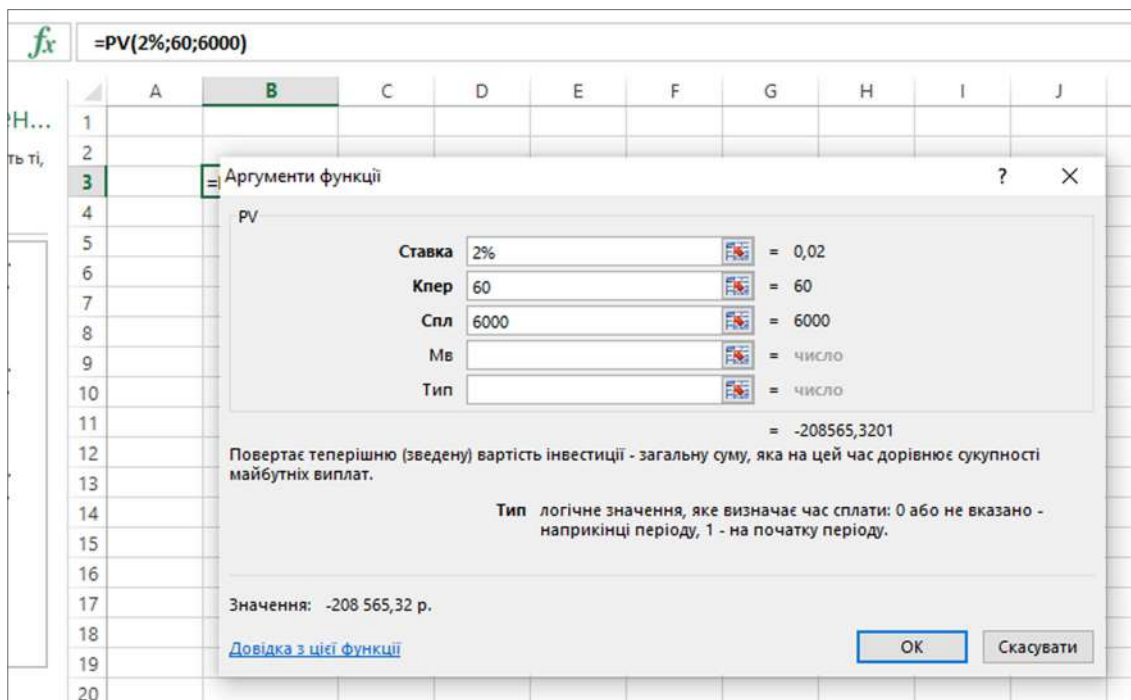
$f_x$ =PV(2%;60;6000)

| | A | B | C | D | E | F | G | H | I | J |
|---|---|---|---|---|---|---|---|---|---|---|
| 1 | | | | | | | | | | |
| 2 | | | | | | | | | | |
| 3 | | = | | | | | | | | |

ен...
ть ті,

Аргументи функції ? ×

PV

Ставка 2% = 0,02
Кпер 60 = 60
Спл 6000 = 6000
Мв = число
Тип = число

= -208565,3201

Повертає теперішню (зведену) вартість інвестиції - загальну суму, яка на цей час дорівнює сукупності майбутніх виплат.

Тип логічне значення, яке визначає час сплати: 0 або не вказано - наприкінці періоду, 1 - на початку періоду.

Значення: -208 565,32 р.

Довідка з цієї функції

OK Скасувати

4 5 6 7 8 9 10 11 12 13 14 15 16 17 18 19 20